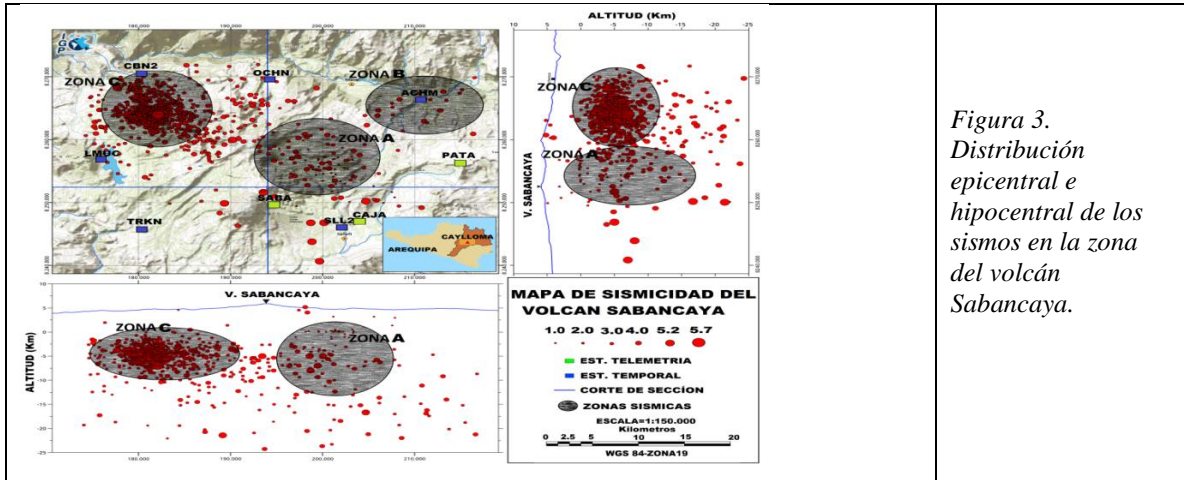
IGP

180,000 190,000 200,000 210,000

ZONA C CBN2 OCHN ZONA B ACHM ZONA A LMOC PATA SABA CAJA SLL2 TRKN

AREQUIPA CAYLLOMA

ALTITUD (Km)

5 0 -5 -10 -15 -20 -25

ZONA C ZONA A V. SABANCAYA

V. SABANCAYA

10 5 0 -5 -10 -15 -20 -25

ALTITUD (Km)

ZONA C ZONA A

180,000 190,000 200,000 210,000

MAPA DE SISMICIDAD DEL VOLCAN SABANCAYA

1.0 2.0 3.0 4.0 5.2 5.7

EST. TELEMETRIA
EST. TEMPORAL
CORTE DE SECCION
ZONAS SISMICAS

ESCALA=1:150.000
Kilometros
0 2.5 5 10 15 20
WGS 84-ZONA19

Figura 3. Distribución epicentral e hipocentral de los sismos en la zona del volcán Sabancaya.